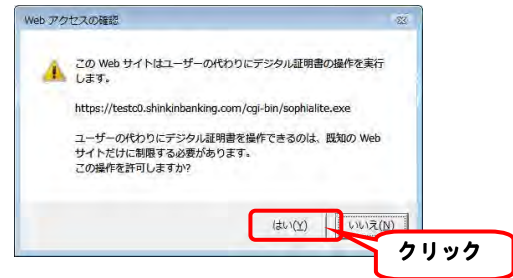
Web アクセスの確認

この Web サイトはユーザーの代わりにデジタル証明書の操作を実行します。

https://testc0.shinkinbanking.com/cgi-bin/sophialite.exe

ユーザーの代わりにデジタル証明書を操作できるのは、既知の Web サイトだけに制限する必要があります。
この操作を許可しますか?

はい(Y)

いいえ(N)

クリック